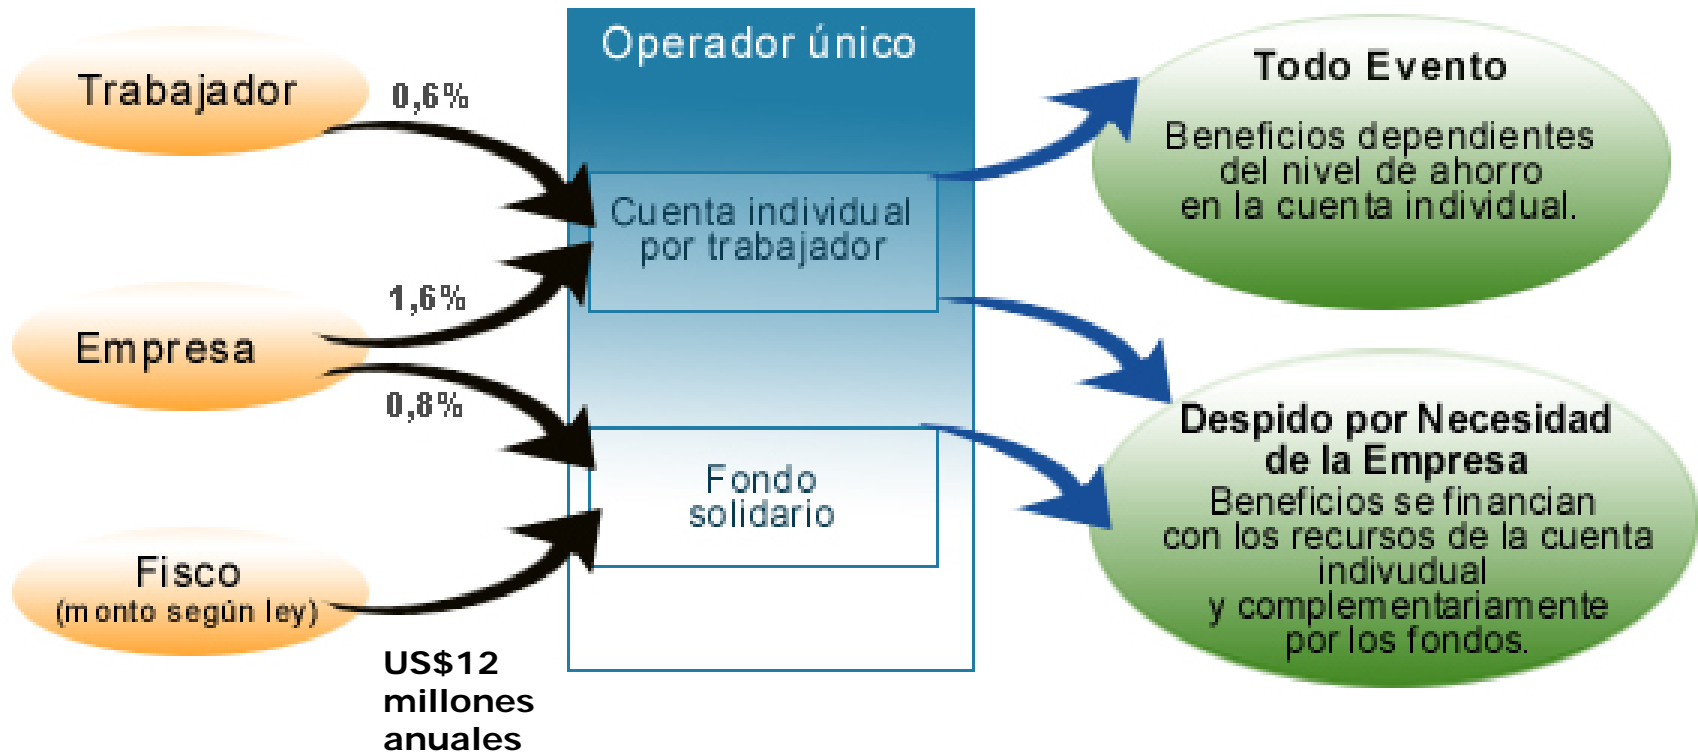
Trabajador

0,6%

Operador único

Cuenta individual por trabajador

Todo Evento

Beneficios dependientes del nivel de ahorro en la cuenta individual.

1,6%

Empresa

0,8%

Fondo solidario

Despido por Necesidad de la Empresa

Beneficios se financian con los recursos de la cuenta indivudual y complementariamente por los fondos.

Fisco
(monto según ley)

US$12 millones anuales